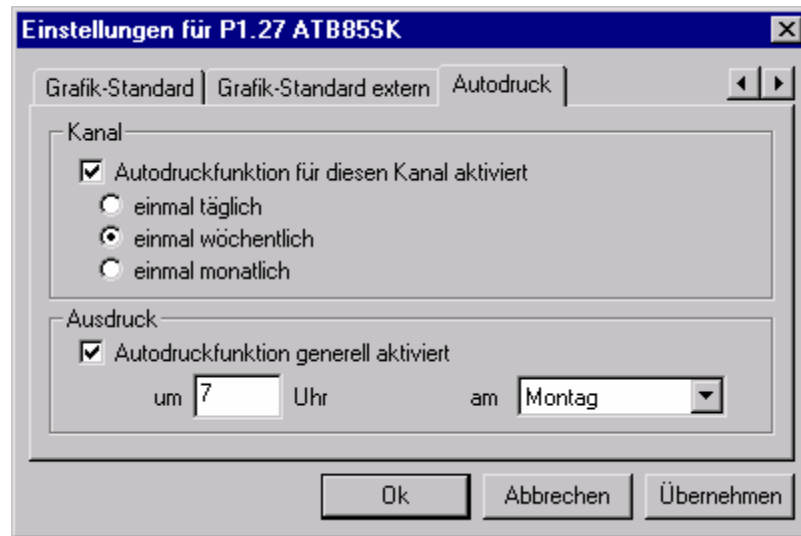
Einstellungen für P1.27 ATB85SK

Grafik-Standard | Grafik-Standard extern | Autodruck

Kanal

Autodruckfunktion für diesen Kanal aktiviert

einmal täglich

einmal wöchentlich

einmal monatlich

Ausdruck

Autodruckfunktion generell aktiviert

um 7 Uhr am Montag

Ok | Abbrechen | Übernehmen